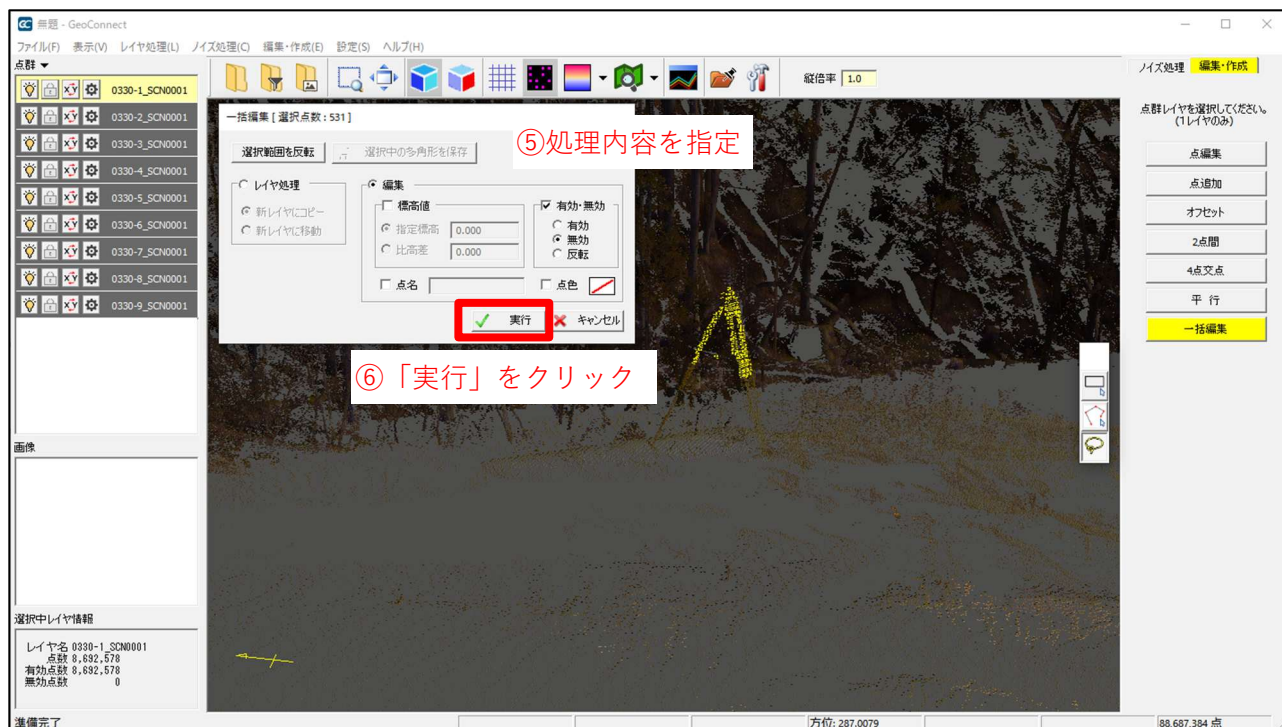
無題 - GeoConnect

ファイル(F) 表示(V) レイヤ処理(L) ノイズ処理(C) 編集・作成(E) 設定(S) ヘルプ(H)

点群 ▾

0330-1_SCN0001
0330-2_SCN0001
0330-3_SCN0001
0330-4_SCN0001
0330-5_SCN0001
0330-6_SCN0001
0330-7_SCN0001
0330-8_SCN0001
0330-9_SCN0001

縦倍率 1.0

ノイズ処理 編集・作成

点群レイヤを選択してください。(1レイヤのみ)

点編集
点追加
オフセット
2点間
4点交点
平 行
一括編集

一括編集 [ 選択点数 : 531 ]

⑤処理内容を指定

選択範囲を反転　選択中の多角形を保存

レイヤ処理
新レイヤにコピー
新レイヤに移動

編集
標高値
指定標高 0.000
比高差 0.000

有効・無効
有効
無効
反転

点名
点色

実行　キャンセル

⑥「実行」をクリック

画像

選択中レイヤ情報

レイヤ名 0330-1_SCN0001
点数 8,692,578
有効点数 8,692,578
無効点数 0

準備完了

方位: 287.0079

88,687,384 点